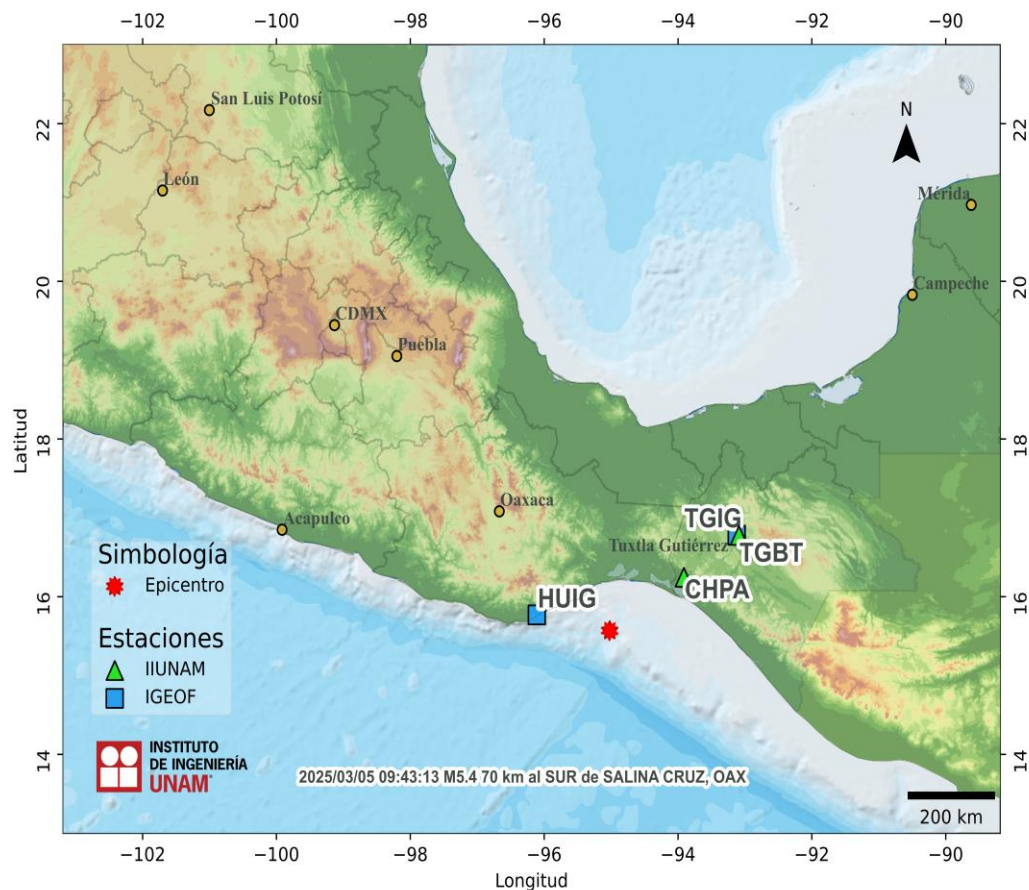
−102 −100 −98 −96 −94 −92 −90

22
20
18
16
14

Latitud

N

San Luis Potosí
León
Mérida
Campeche
CDMX
Puebla
Oaxaca
Acapulco
Tuxtla Gutiérrez
TGIG
TGBT
CHPA
HUIG

Simbología
Epicentro

Estaciones
IIUNAM
IGEOF

INSTITUTO DE INGENIERÍA UNAM

2025/03/05 09:43:13 M5.4 70 km al SUR de SALINA CRUZ, OAX

200 km

−102 −100 −98 −96 −94 −92 −90
Longitud